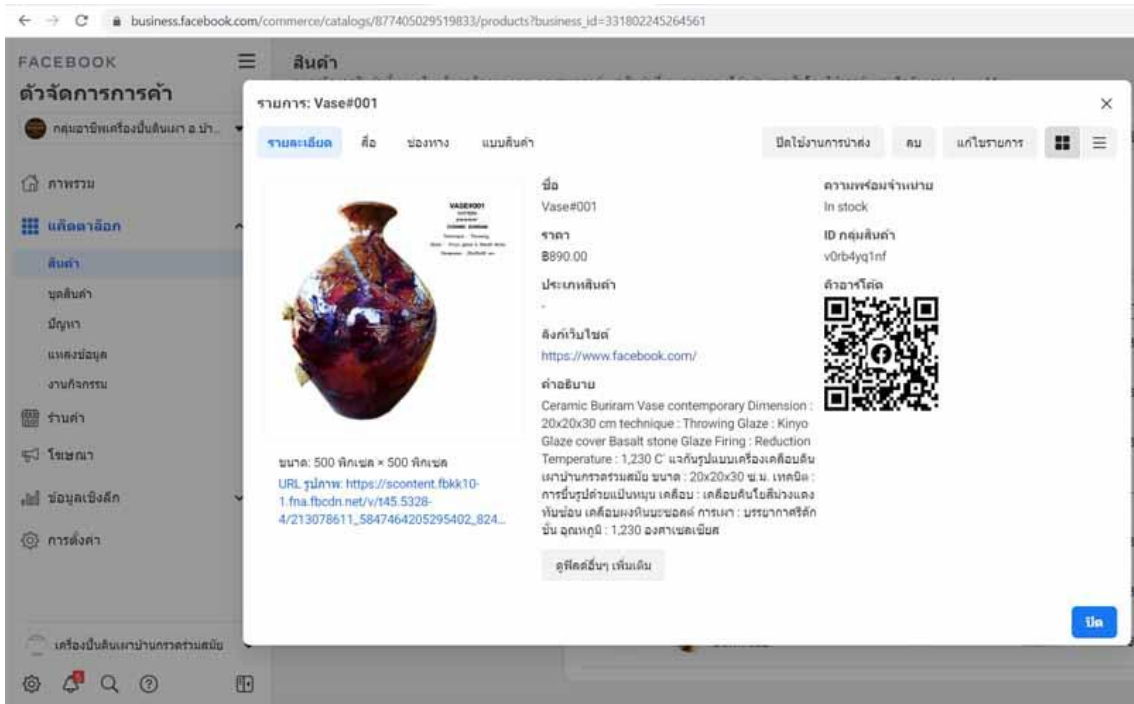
business.facebook.com/commerce/catalogs/877405029519833/products?business_id=331802245264561

FACEBOOK
ตัวจัดการการค้า
กลุ่มอาชีพเครื่องปั้นดินเผา อ.ป่า...
ภาพรวม
แค็ตตาล็อก
สินค้า
ชุดสินค้า
ปัญหา
แหล่งข้อมูล
งานกิจกรรม
ร้านค้า
โฆษณา
ข้อมูลเชิงลึก
การตั้งค่า
เครื่องปั้นดินเผาบ้านกรวดร่วมสมัย

สินค้า

รายการ: Vase#001
×
รายละเอียด สื่อ ช่องทาง แบบสินค้า
ปิดใช้งานการนำส่ง ลบ แก้ไขรายการ

VASE#001

ขนาด: 500 พิกเซล × 500 พิกเซล
URL รูปภาพ: https://scontent.fbkk10-1.fna.fbcdn.net/v/t45.5328-4/213078611_5847464205295402_824...

ชื่อ
Vase#001
ราคา
฿890.00
ประเภทสินค้า
-
ลิงก์เว็บไซต์
https://www.facebook.com/
คำอธิบาย
Ceramic Buriram Vase contemporary Dimension : 20x20x30 cm technique : Throwing Glaze : Kinyo Glaze cover Basalt stone Glaze Firing : Reduction Temperature : 1,230 C' แจกันรูปแบบเครื่องเคลือบดินเผาบ้านกรวดร่วมสมัย ขนาด : 20x20x30 ซ.ม. เทคนิค : การขึ้นรูปด้วยแป้นหมุน เคลือบ : เคลือบคินโยสีม่วงแดงทับซ้อน เคลือบผงหินบะซอลต์ การเผา : บรรยากาศรีดักชั่น อุณหภูมิ : 1,230 องศาเซลเซียส
ดูฟิลด์อื่นๆ เพิ่มเติม

ความพร้อมจำหน่าย
In stock
ID กลุ่มสินค้า
v0rb4yq1nf
คิวอาร์โค้ด

ปิด